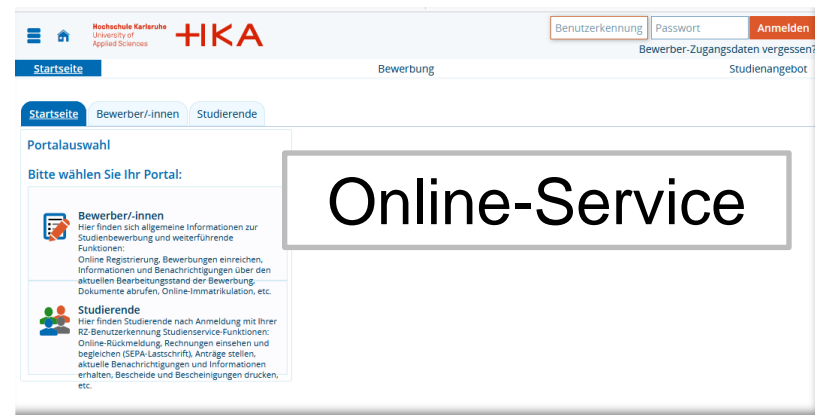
Hochschule Karlsruhe
University of
Applied Sciences
HKA

Benutzerkennung
Passwort
Anmelden
Bewerber-Zugangsdaten vergessen?

Startseite
Bewerbung
Studienangebot

Startseite
Bewerber/-innen
Studierende

Portalauswahl

Bitte wählen Sie Ihr Portal:

Bewerber/-innen
Hier finden sich allgemeine Informationen zur Studienbewerbung und weiterführende Funktionen:
Online Registrierung, Bewerbungen einreichen, Informationen und Benachrichtigungen über den aktuellen Bearbeitungsstand der Bewerbung, Dokumente abrufen, Online-Immatrikulation, etc.

Studierende
Hier finden Studierende nach Anmeldung mit Ihrer RZ-Benutzerkennung Studienservice-Funktionen:
Online-Rückmeldung, Rechnungen einsehen und begleichen (SEPA-Lastschrift), Anträge stellen, aktuelle Benachrichtigungen und Informationen erhalten, Bescheide und Bescheinigungen drucken, etc.

Online-Service